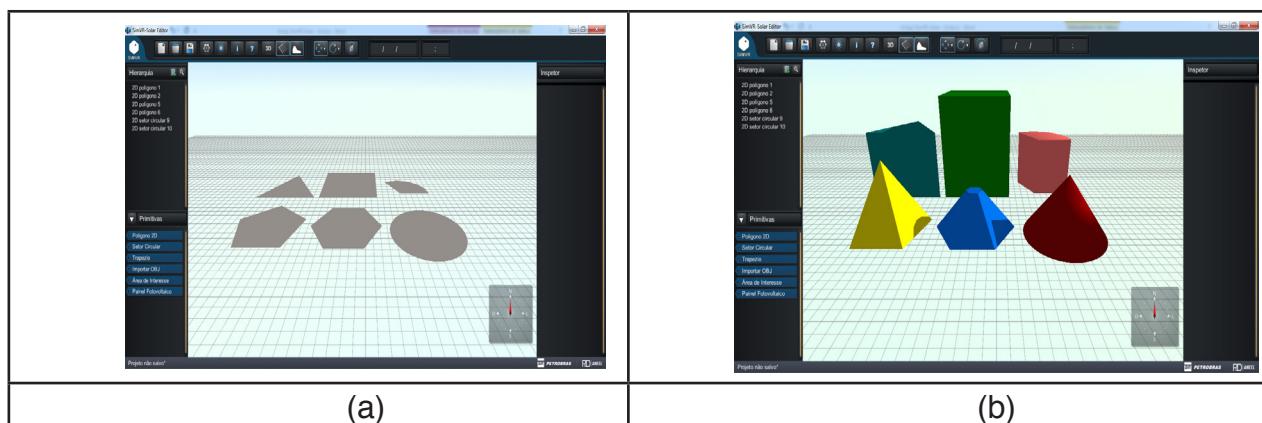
| SimVR Solar Editor | SimVR Solar Editor |
|---|---|
| SIMVR / / : Hierarquia 2D polígono 1 2D polígono 2 2D polígono 5 2D polígono 6 2D setor circular 9 2D setor circular 10 Inspetor Primitivas Polígono 2D Setor Circular Trapezio Importar OBJ Área de Interesse Painel Fotovoltaico N S Projeto não salvo* PETROBRAS | SIMVR / / : Hierarquia 2D polígono 1 2D polígono 2 2D polígono 5 2D polígono 6 2D setor circular 9 2D setor circular 10 Inspetor Primitivas Polígono 2D Setor Circular Trapezio Importar OBJ Área de Interesse Painel Fotovoltaico N S Projeto não salvo* PETROBRAS |
| (a) | (b) |